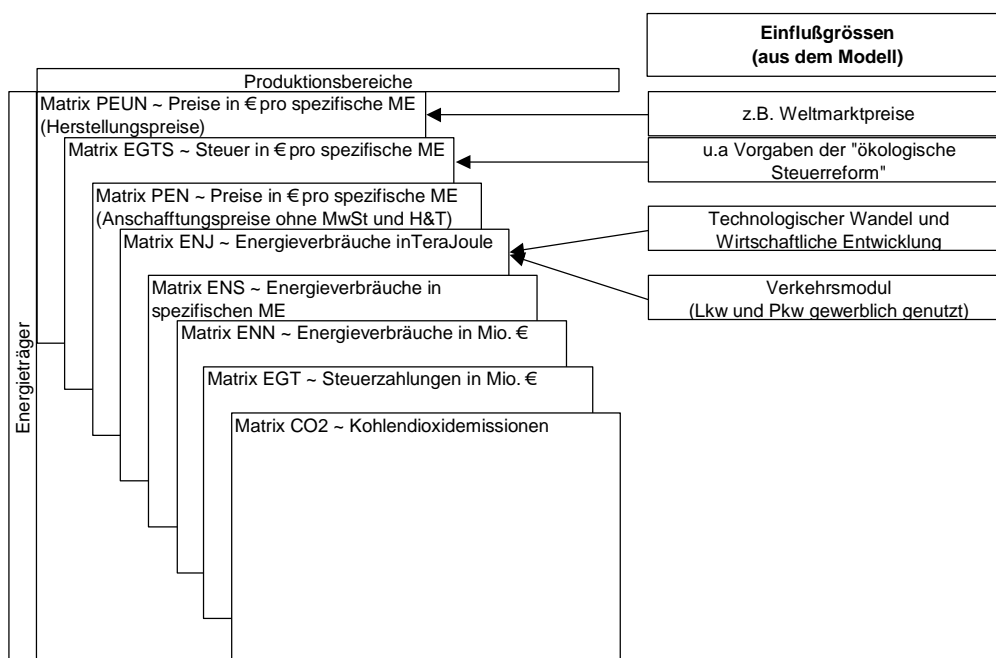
Einflußgrössen
(aus dem Modell)

Produktionsbereiche

Energieträger

Matrix PEUN ~ Preise in € pro spezifische ME (Herstellungspreise)

Matrix EGTS ~ Steuer in € pro spezifische ME

Matrix PEN ~ Preise in € pro spezifische ME (Anschafftungspreise ohne MwSt und H&T)

Matrix ENJ ~ Energieverbräuche inTeraJoule

Matrix ENS ~ Energieverbräuche in spezifischen ME

Matrix ENN ~ Energieverbräuche in Mio. €

Matrix EGT ~ Steuerzahlungen in Mio. €

Matrix CO2 ~ Kohlendioxidemissionen

z.B. Weltmarktpreise

u.a Vorgaben der "ökologische Steuerreform"

Technologischer Wandel und Wirtschaftliche Entwicklung

Verkehrsmodul
(Lkw und Pkw gewerblich genutzt)